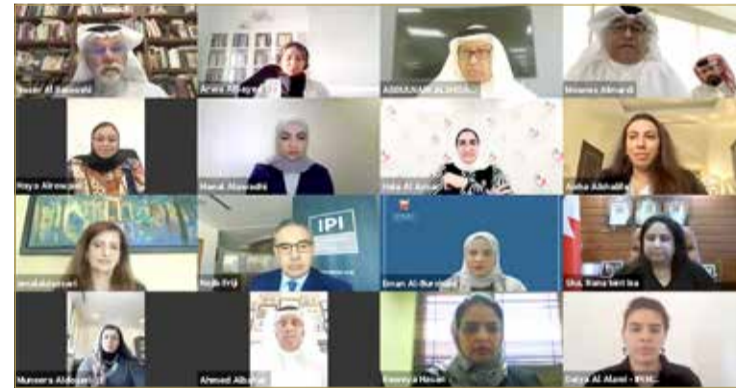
Samir Al Bassam
Arwa Albayat
ABDULRAHMAN ALJASSIM
Monees Almardi
Haya Alrowaiei
Manal Alawadhi
Hala Al Ansari
Asma Abdulla
Amal Alansari
Nejib Friji
IPI
Eman Al-Burshaid
Sha. Rana bint Isa
Muneera Aldosari
Ahmed Albahar
Fawziya Hasan
Darya Al Alawi - IPI M...